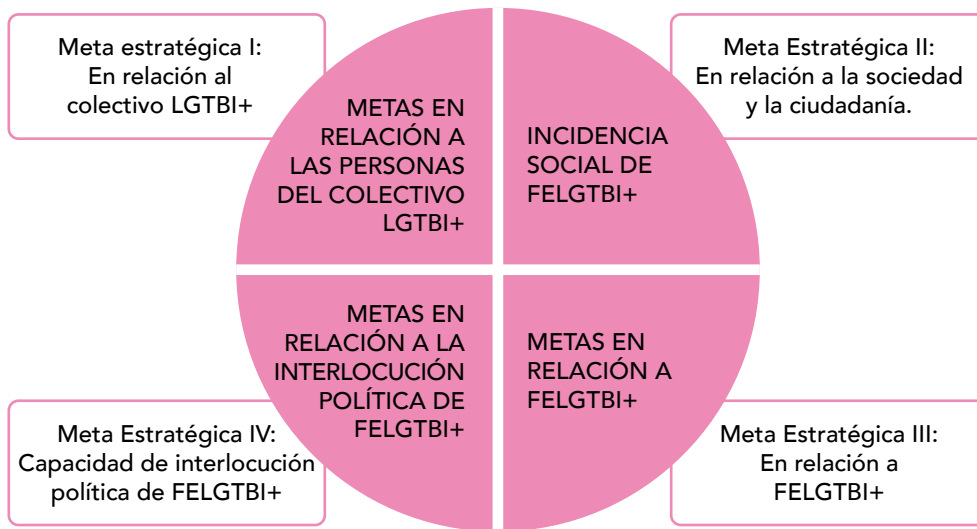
Meta estratégica I: En relación al colectivo LGTBI+

METAS EN RELACIÓN A LAS PERSONAS DEL COLECTIVO LGTBI+

INCIDENCIA SOCIAL DE FELGTBI+

Meta Estratégica II: En relación a la sociedad y la ciudadanía.

METAS EN RELACIÓN A LA INTERLOCUCIÓN POLÍTICA DE FELGTBI+

METAS EN RELACIÓN A FELGTBI+

Meta Estratégica IV: Capacidad de interlocución política de FELGTBI+

Meta Estratégica III: En relación a FELGTBI+